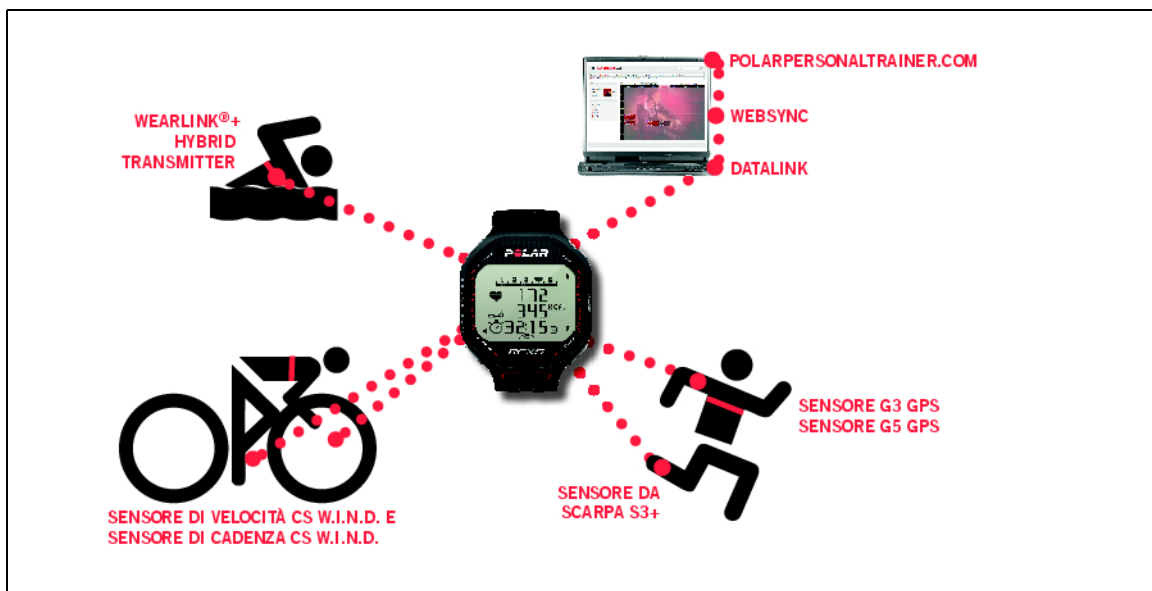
POLARPERSONALTRAINER.COM

WEBSYNC

DATALINK

WEARLINK®+ HYBRID TRANSMITTER

POLAR

172

345 KCAL

32:15

RCX5

SENSORE G3 GPS
SENSORE G5 GPS

SENSORE DA SCARPA S3+

SENSORE DI VELOCITÀ CS W.I.N.D. E
SENSORE DI CADENZA CS W.I.N.D.